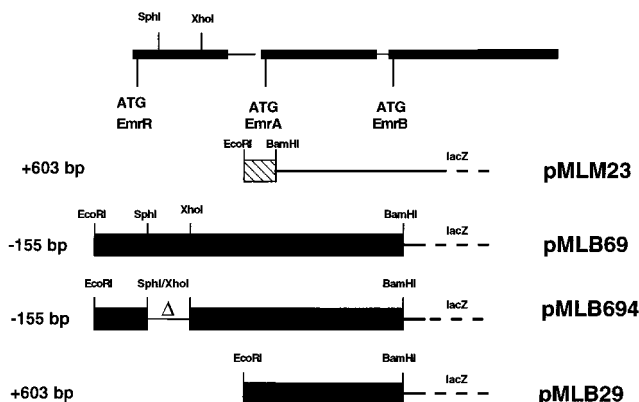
SphI XhoI

ATG EmrR

ATG EmrA

ATG EmrB

+603 bp EcoRI BamHI lacZ pMLM23

-155 bp EcoRI SphI XhoI BamHI lacZ pMLB69

-155 bp EcoRI SphI/XhoI $\Delta$ BamHI lacZ pMLB694

+603 bp EcoRI BamHI lacZ pMLB29